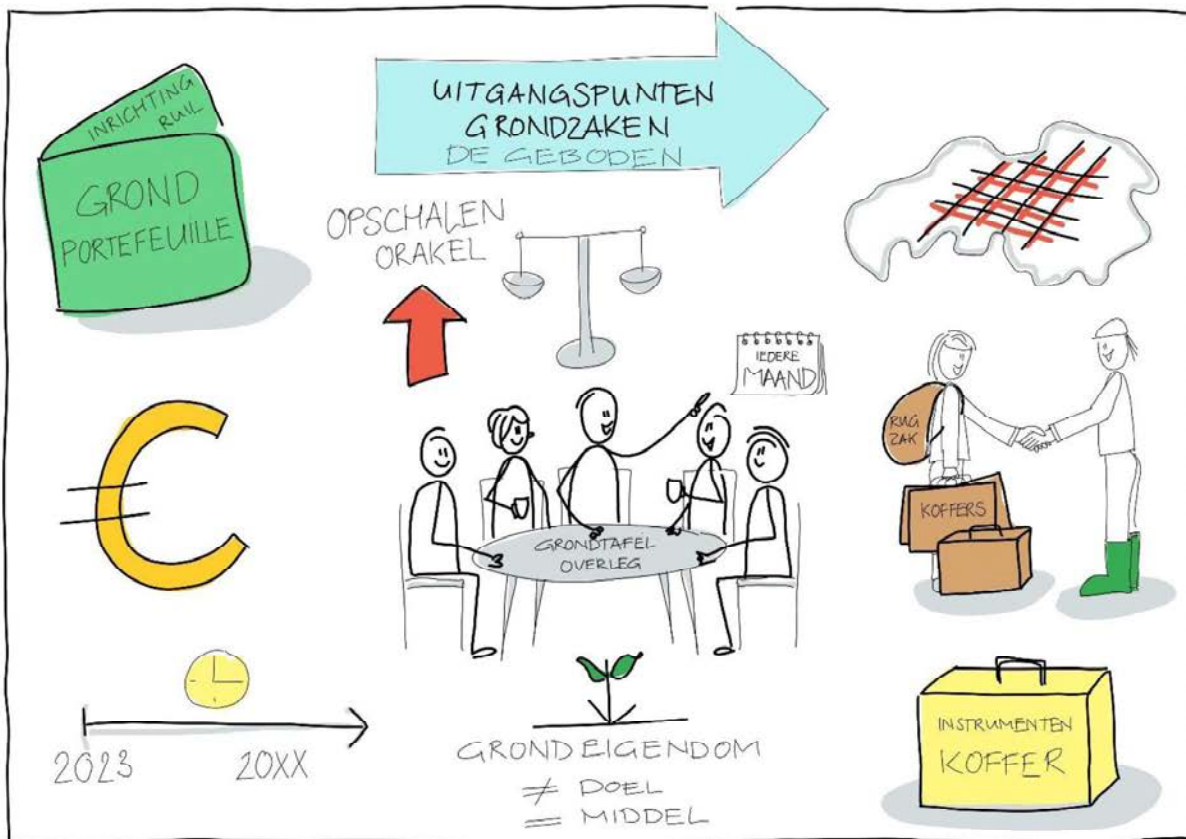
INRICHTING RUIL

GROND PORTEFEUILLE

UITGANGSPUNTEN GRONDZAKEN
DE GEBODEN

OPSCHALEN ORAKEL

IEDERE MAAND

RUGZAK

KOFFERS

GRONDTAFEL OVERLEG

2023

20XX

GRONDEIGENDOM
$\neq$ DOEL
$=$ MIDDEL

INSTRUMENTEN KOFFER